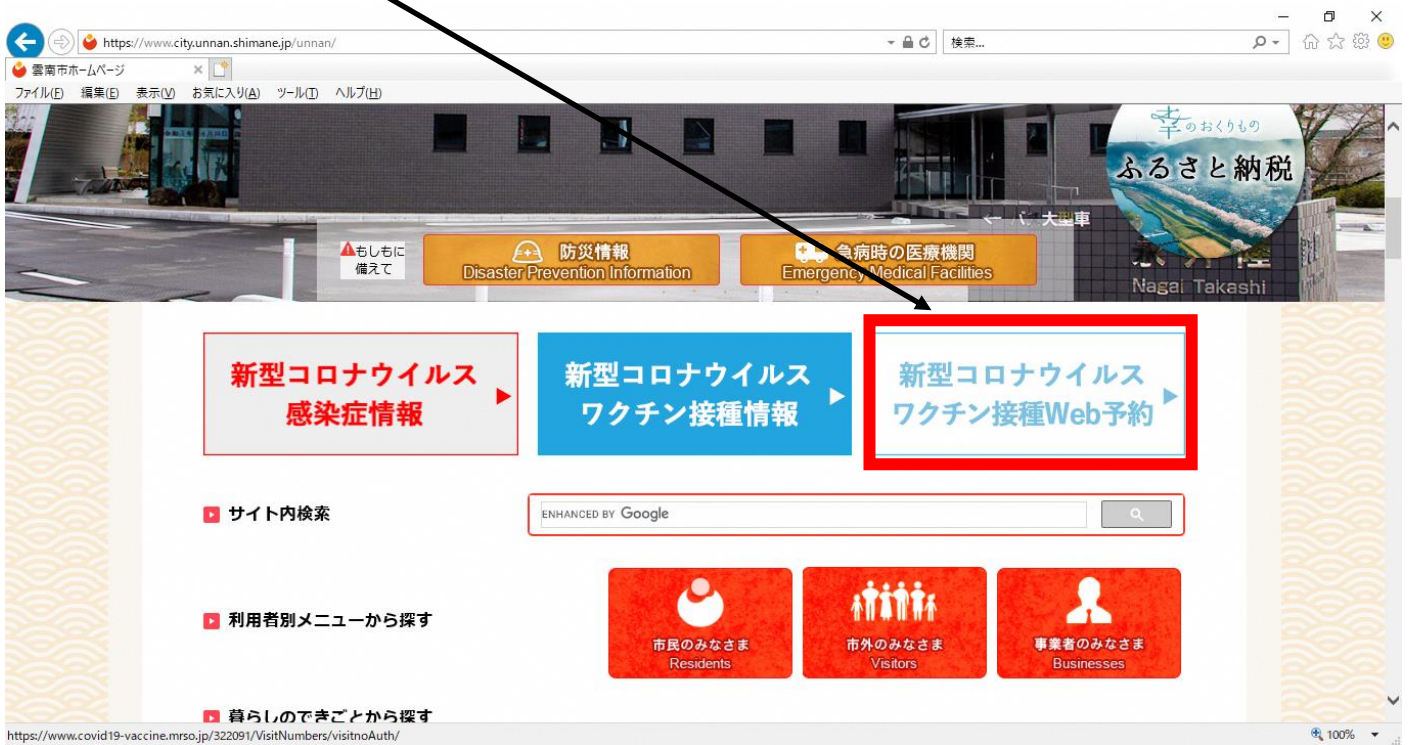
https://www.city.unnan.shimane.jp/unnan/

検索...

雲南市ホームページ

ファイル(F) 編集(E) 表示(V) お気に入り(A) ツール(T) ヘルプ(H)

幸のおくりもの

ふるさと納税

大型車

もしもに備えて

防災情報
Disaster Prevention Information

急病時の医療機関
Emergency Medical Facilities

Nagai Takashi

新型コロナウイルス感染症情報

新型コロナウイルスワクチン接種情報

新型コロナウイルスワクチン接種Web予約

サイト内検索

ENHANCED BY Google

利用者別メニューから探す

市民のみなさま
Residents

市外のみなさま
Visitors

事業者のみなさま
Businesses

暮らしのできごとから探す

https://www.covid19-vaccine.mrso.jp/322091/VisitNumbers/visitnoAuth/

100%